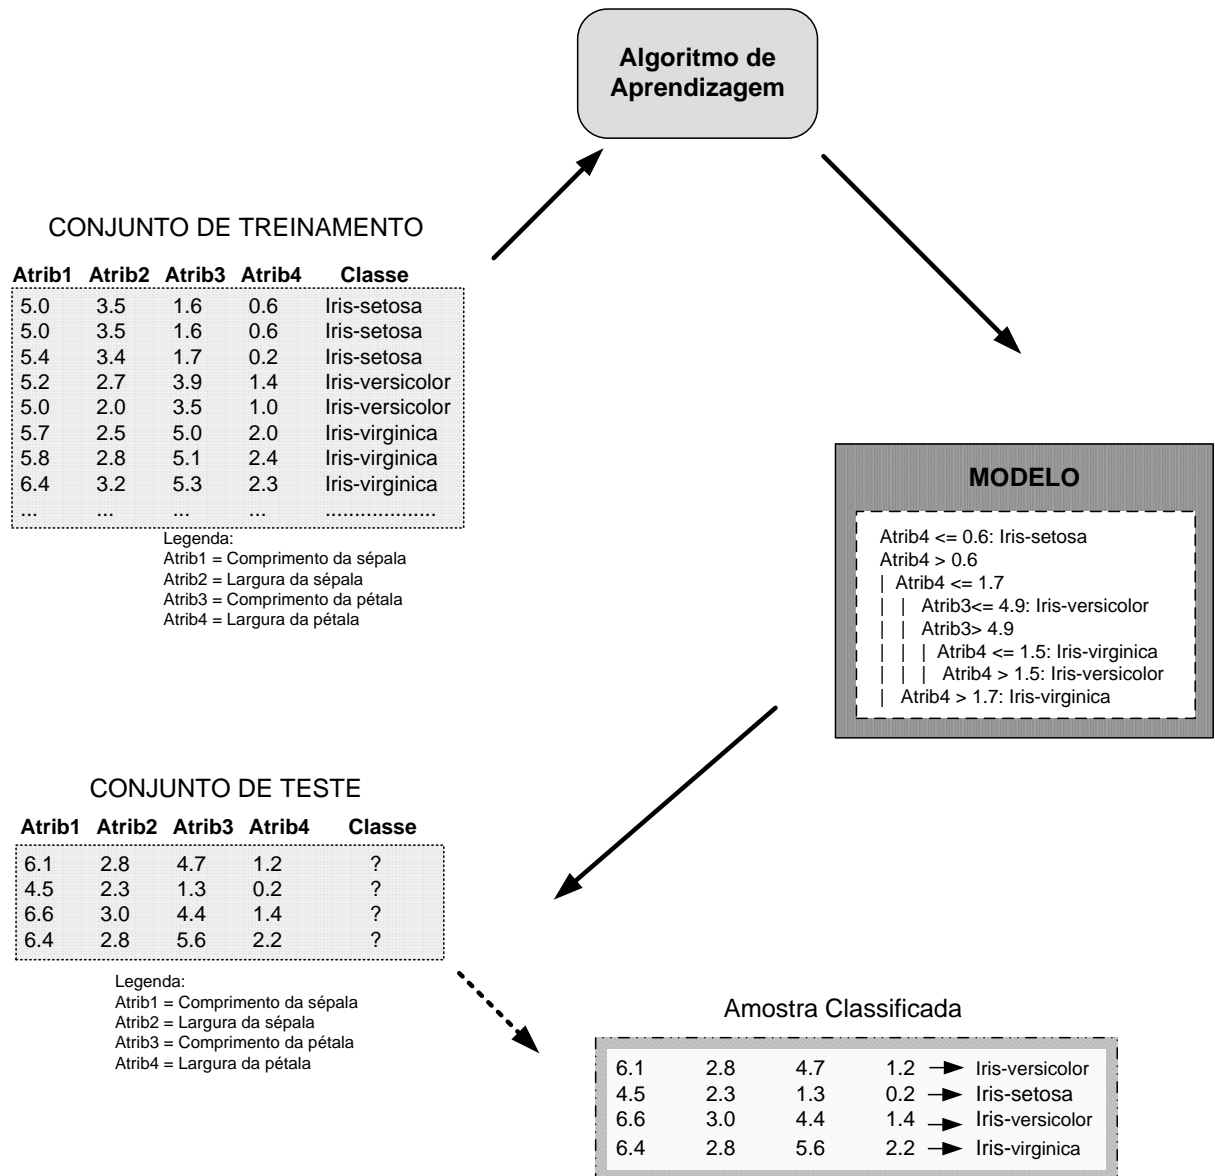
Algoritmo de Aprendizagem

CONJUNTO DE TREINAMENTO

| Atrib1 | Atrib2 | Atrib3 | Atrib4 | Classe |
|---|---|---|---|---|
| 5.0 | 3.5 | 1.6 | 0.6 | Iris-setosa |
| 5.0 | 3.5 | 1.6 | 0.6 | Iris-setosa |
| 5.4 | 3.4 | 1.7 | 0.2 | Iris-setosa |
| 5.2 | 2.7 | 3.9 | 1.4 | Iris-versicolor |
| 5.0 | 2.0 | 3.5 | 1.0 | Iris-versicolor |
| 5.7 | 2.5 | 5.0 | 2.0 | Iris-virginica |
| 5.8 | 2.8 | 5.1 | 2.4 | Iris-virginica |
| 6.4 | 3.2 | 5.3 | 2.3 | Iris-virginica |
| ... | ... | ... | ... | .................. |

Legenda:
Atrib1 = Comprimento da sépala
Atrib2 = Largura da sépala
Atrib3 = Comprimento da pétala
Atrib4 = Largura da pétala

MODELO

Atrib4 <= 0.6: Iris-setosa
Atrib4 > 0.6
| Atrib4 <= 1.7
| | Atrib3<= 4.9: Iris-versicolor
| | Atrib3> 4.9
| | | Atrib4 <= 1.5: Iris-virginica
| | | Atrib4 > 1.5: Iris-versicolor
| Atrib4 > 1.7: Iris-virginica

CONJUNTO DE TESTE

| Atrib1 | Atrib2 | Atrib3 | Atrib4 | Classe |
|---|---|---|---|---|
| 6.1 | 2.8 | 4.7 | 1.2 | ? |
| 4.5 | 2.3 | 1.3 | 0.2 | ? |
| 6.6 | 3.0 | 4.4 | 1.4 | ? |
| 6.4 | 2.8 | 5.6 | 2.2 | ? |

Legenda:
Atrib1 = Comprimento da sépala
Atrib2 = Largura da sépala
Atrib3 = Comprimento da pétala
Atrib4 = Largura da pétala

Amostra Classificada

6.1 2.8 4.7 1.2 → Iris-versicolor
4.5 2.3 1.3 0.2 → Iris-setosa
6.6 3.0 4.4 1.4 → Iris-versicolor
6.4 2.8 5.6 2.2 → Iris-virginica